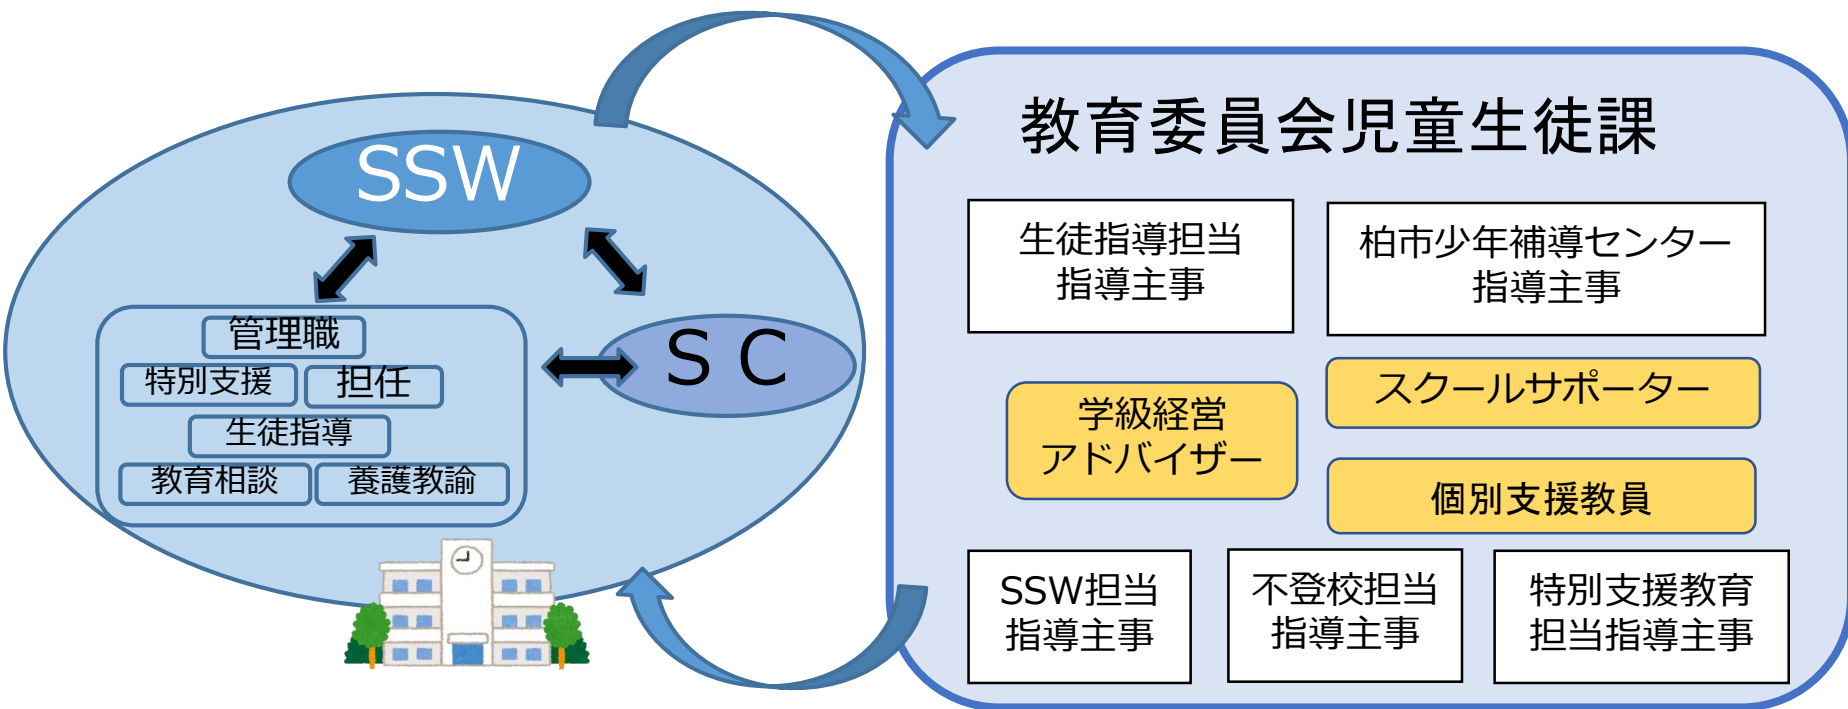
SSW

管理職
特別支援
担任
生徒指導
教育相談
養護教諭

ＳＣ

教育委員会児童生徒課

生徒指導担当
指導主事

柏市少年補導センター
指導主事

学級経営
アドバイザー

スクールサポーター

個別支援教員

SSW担当
指導主事

不登校担当
指導主事

特別支援教育
担当指導主事